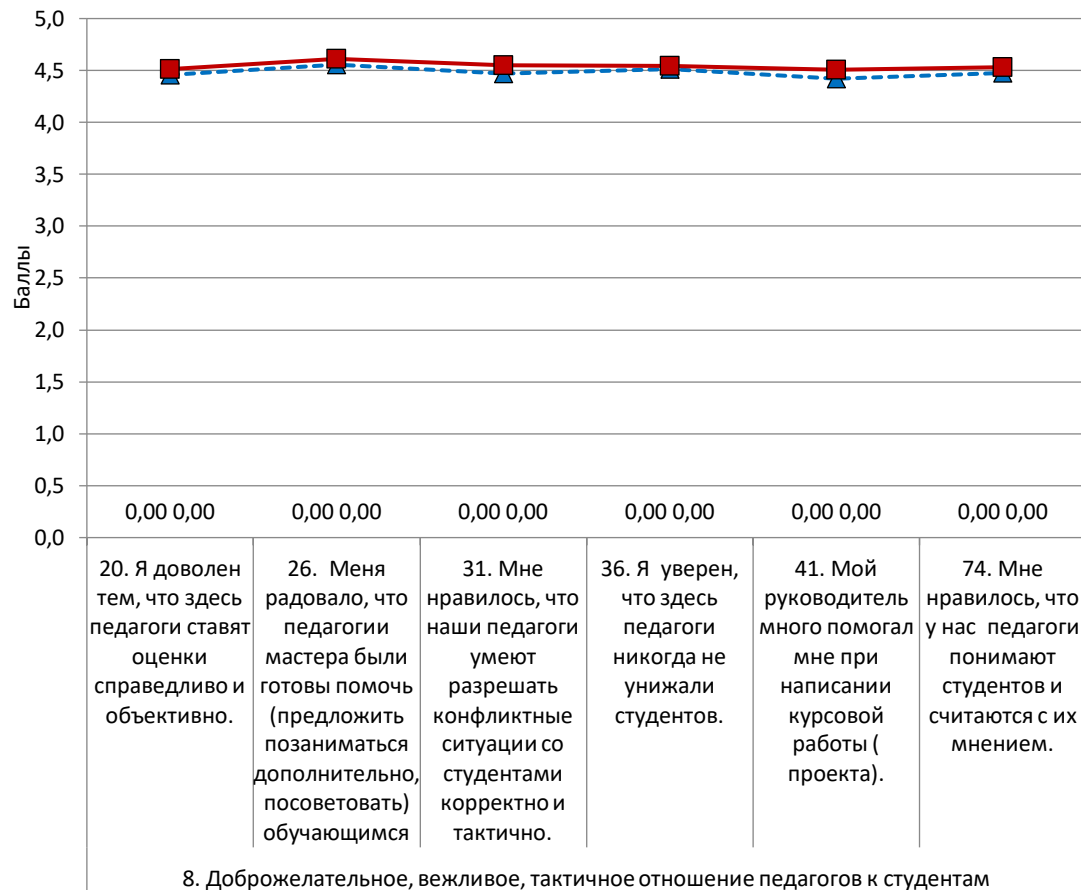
5,0
4,5
4,0
3,5
3,0
2,5
2,0
1,5
1,0
0,5
0,0

Баллы

0,00 0,00
0,00 0,00
0,00 0,00
0,00 0,00
0,00 0,00
0,00 0,00

| 20. Я доволен тем, что здесь педагоги ставят оценки справедливо и объективно. | 26. Меня радовало, что педагогии мастера были готовы помочь (предложить позаниматься дополнительно, посоветовать) обучающимся | 31. Мне нравилось, что наши педагоги умеют разрешать конфликтные ситуации со студентами корректно и тактично. | 36. Я уверен, что здесь педагоги никогда не унижали студентов. | 41. Мой руководитель много помогал мне при написании курсовой работы ( проекта). | 74. Мне нравилось, что у нас педагоги понимают студентов и считаются с их мнением. |
|---|---|---|---|---|---|

8. Доброжелательное, вежливое, тактичное отношение педагогов к студентам